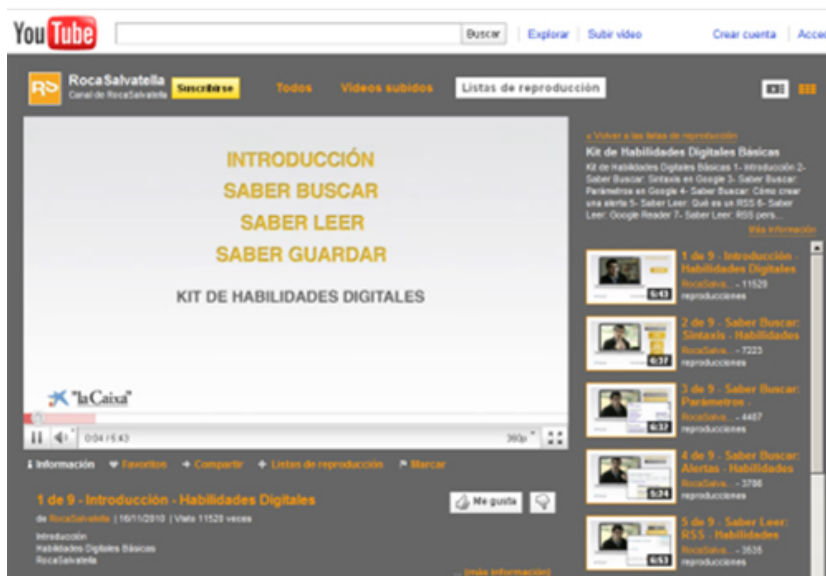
YouTube Buscar | Explorar | Subir vídeo Crear cuenta | Acce

RS RocaSalvatella Canal de RocaSalvatella Suscribirse Todos Vídeos subidos Listas de reproducción

INTRODUCCIÓN
SABER BUSCAR
SABER LEER
SABER GUARDAR

KIT DE HABILIDADES DIGITALES

"la Caixa"

0:04 / 5:43 360p

Información Favoritos Compartir Listas de reproducción Marcar

1 de 9 - Introducción - Habilidades Digitales

de RocaSalvatella | 16/11/2010 | Visto 11520 veces

Introducción
Habilidades Digitales Básicas
RocaSalvatella

Me gusta

... (más información)

« Volver a las listas de reproducción

Kit de Habilidades Digitales Básicas

Kit de Habilidades Digitales Básicas 1- Introducción 2- Saber Buscar: Sintaxis en Google 3- Saber Buscar: Parámetros en Google 4- Saber Buscar: Cómo crear una alerta 5- Saber Leer: Qué es un RSS 6- Saber Leer: Google Reader 7- Saber Leer: RSS pers...

Más información

5:43 1 de 9 - Introducción - Habilidades Digitales RocaSalva... - 11520 reproducciones

6:37 2 de 9 - Saber Buscar: Sintaxis - Habilidades RocaSalva... - 7223 reproducciones

6:37 3 de 9 - Saber Buscar: Parámetros - RocaSalva... - 4457 reproducciones

5:24 4 de 9 - Saber Buscar: Alertas - Habilidades RocaSalva... - 3786 reproducciones

6:53 5 de 9 - Saber Leer: RSS - Habilidades RocaSalva... - 3535 reproducciones